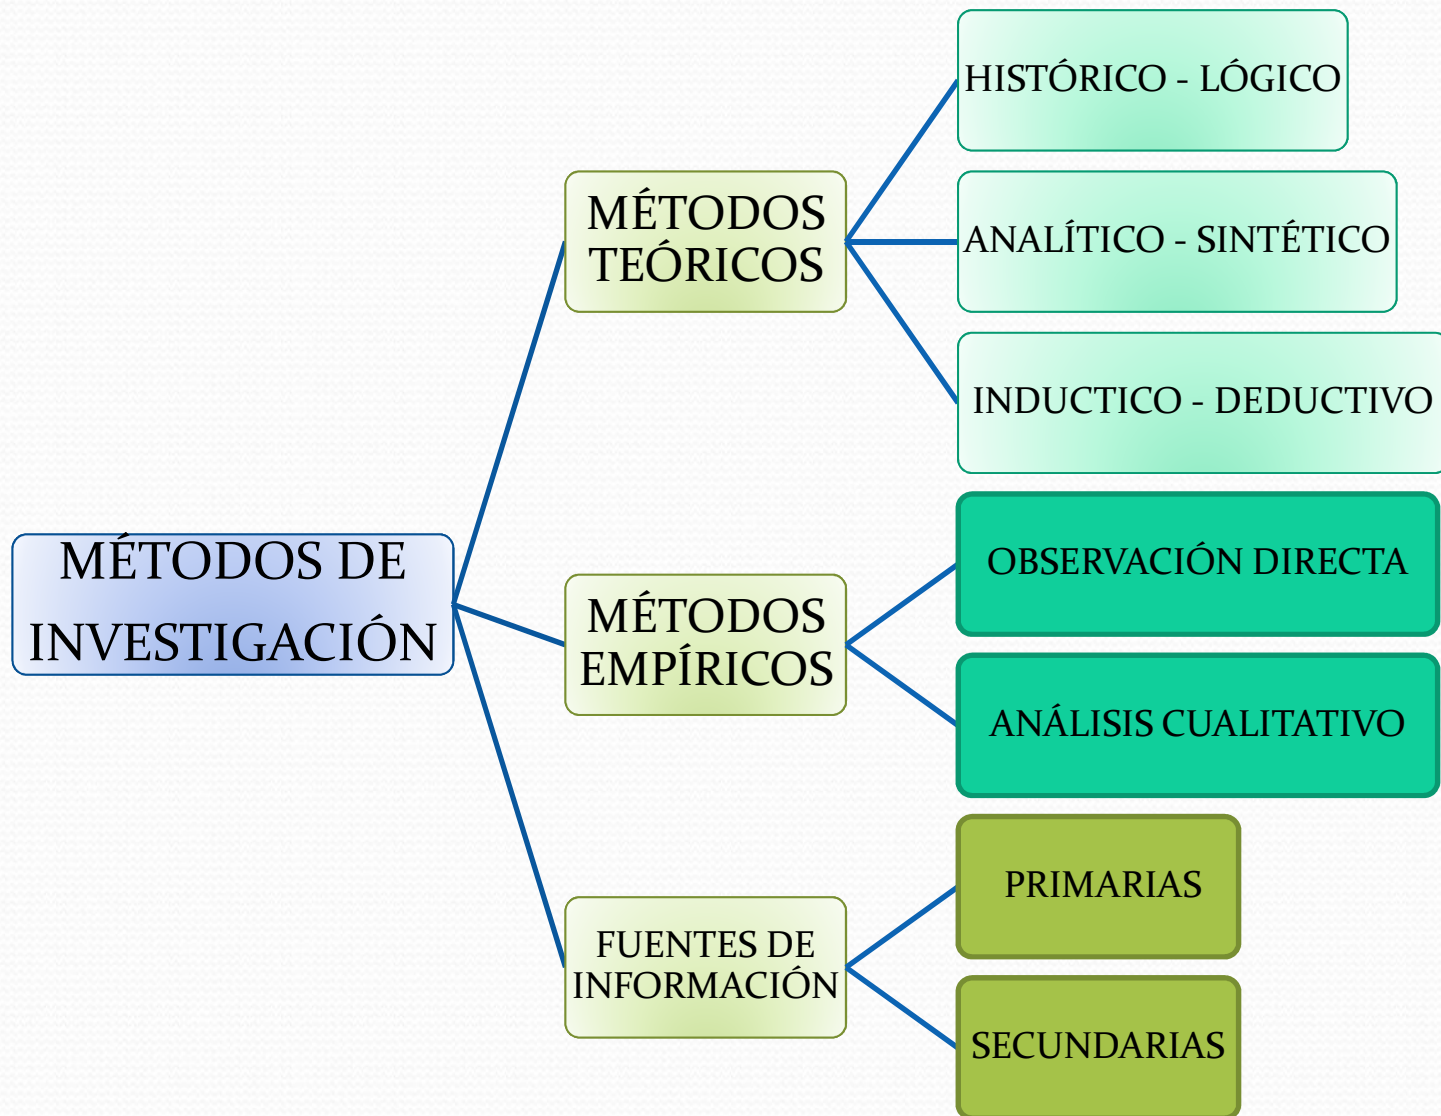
MÉTODOS DE INVESTIGACIÓN

MÉTODOS TEÓRICOS

HISTÓRICO - LÓGICO

ANALÍTICO - SINTÉTICO

INDUCTICO - DEDUCTIVO

MÉTODOS EMPÍRICOS

OBSERVACIÓN DIRECTA

ANÁLISIS CUALITATIVO

FUENTES DE INFORMACIÓN

PRIMARIAS

SECUNDARIAS